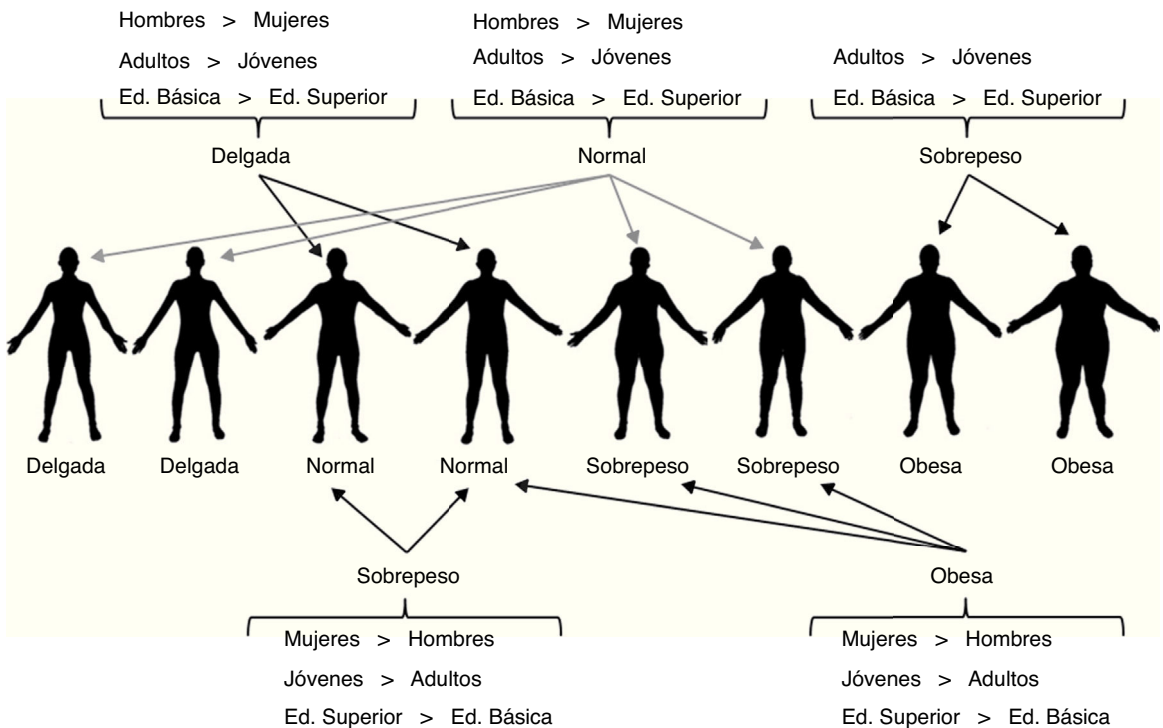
Hombres > Mujeres
Adultos > Jóvenes
Ed. Básica > Ed. Superior

Delgada

Hombres > Mujeres
Adultos > Jóvenes
Ed. Básica > Ed. Superior

Normal

Adultos > Jóvenes
Ed. Básica > Ed. Superior

Sobrepeso

Delgada Delgada Normal Normal Sobrepeso Sobrepeso Obesa Obesa

Sobrepeso

Mujeres > Hombres
Jóvenes > Adultos
Ed. Superior > Ed. Básica

Obesa

Mujeres > Hombres
Jóvenes > Adultos
Ed. Superior > Ed. Básica